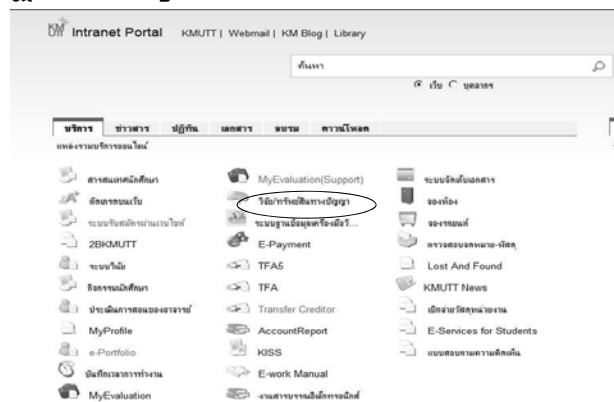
KM Intranet Portal KMUTT | Webmail | KM Blog | Library

ค้นหา

เว็บ บุคลากร

บริการ ข่าวสาร ปฏิทิน เอกสาร อบรม ดาวน์โหลด

แหล่งรวมบริการออนไลน์

สารสนเทศนักศึกษา
จัดการบนเว็บ
ระบบรับสมัครผ่านเวบไซท์
2BKMUTT
ระบบใบ้ม
กิจกรรมนักศึกษา
ประเมินการสอนของอาจารย์
MyProfile
e-Portfolio
บันทึกเวลาการทำงาน
MyEvaluation

MyEvaluation(Support)
วิจัย/ทรัพย์สินทางปัญญา
ระบบฐานข้อมูลเครื่องมือวิ...
E-Payment
TFA5
TFA
Transfer Creditor
AccountReport
KISS
E-work Manual
งานสารบรรณอิเล็กทรอนิกส์

ระบบจัดเก็บเอกสาร
จองห้อง
จองรถยนต์
ตรวจสอบอนุมัติ-รหัสฯ
Lost And Found
KMUTT News
เบิกจ่ายวัสดุหน่วยงาน
E-Services for Students
แบบสอบถามความคิดเห็น